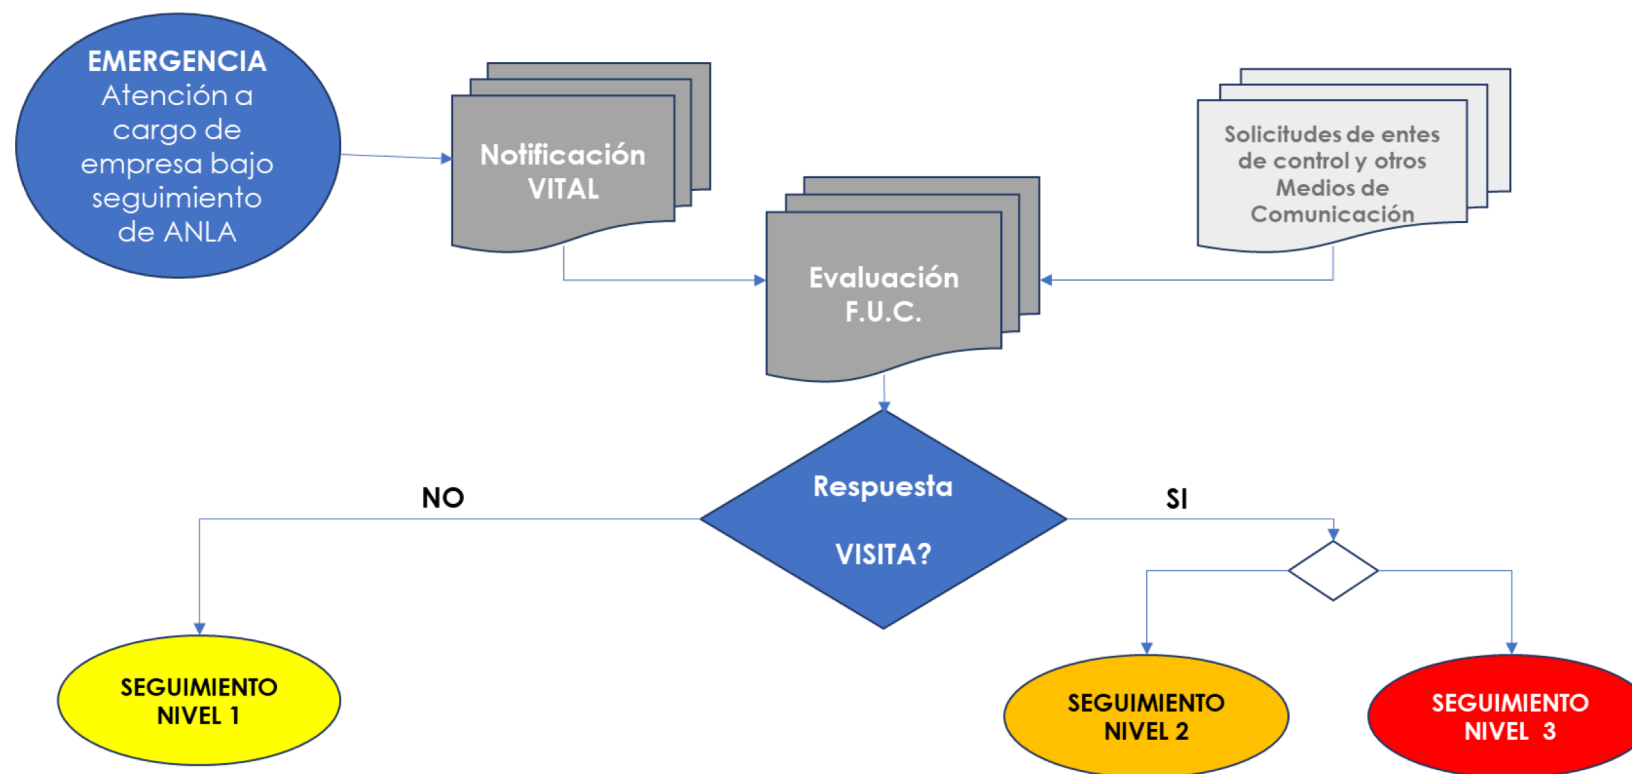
EMERGENCIA
Atención a cargo de empresa bajo seguimiento de ANLA

Notificación VITAL

Solicitudes de entes de control y otros Medios de Comunicación

Evaluación F.U.C.

Respuesta

VISITA?

NO

SI

SEGUIMIENTO NIVEL 1

SEGUIMIENTO NIVEL 2

SEGUIMIENTO NIVEL 3